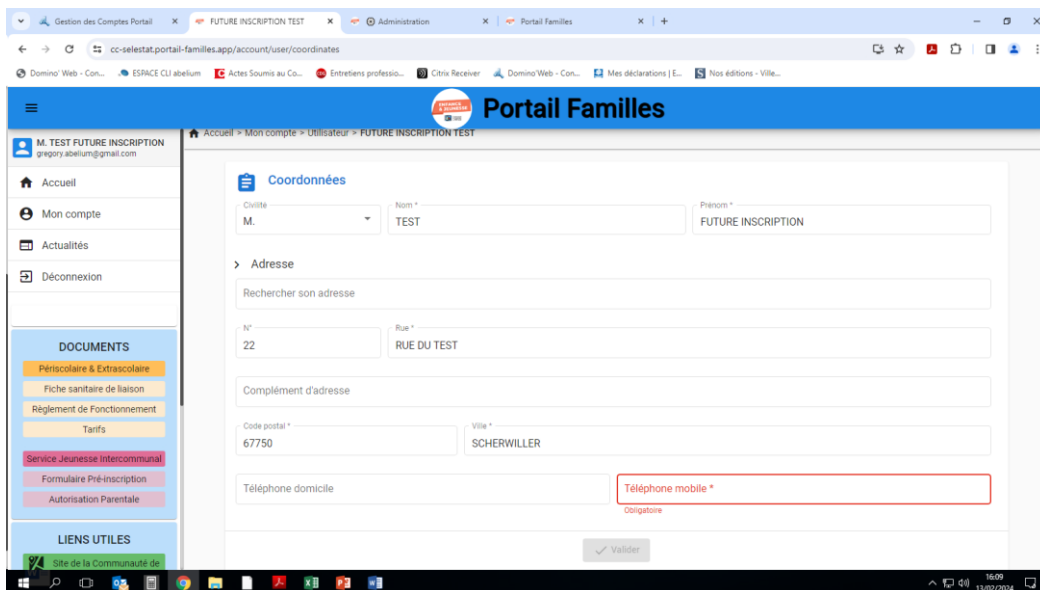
Gestion des Comptes Portail × FUTURE INSCRIPTION TEST × Administration × Portail Familles × +

cc-selestat.portail-familles.app/account/user/coordinates

Domino' Web - Con... ESPACE CLI abelium Actes Soumis au Co... Entretiens professio... Citrix Receiver Domino'Web - Con... Mes déclarations | E... Nos éditions - Ville...

Portail Familles

M. TEST FUTURE INSCRIPTION
gregory.abelium@gmail.com

Accueil
Mon compte
Actualités
Déconnexion

DOCUMENTS
Périscolaire & Extrascolaire
Fiche sanitaire de liaison
Règlement de Fonctionnement
Tarifs
Service Jeunesse Intercommunal
Formulaire Pré-inscription
Autorisation Parentale

LIENS UTILES
Site de la Communauté de

Accueil > Mon compte > Utilisateur > FUTURE INSCRIPTION TEST

Coordonnées

Civilité
M.
Nom *
TEST
Prénom *
FUTURE INSCRIPTION

Adresse

Rechercher son adresse

N°
22
Rue *
RUE DU TEST

Complément d'adresse

Code postal *
67750
Ville *
SCHERWILLER

Téléphone domicile
Téléphone mobile *
Obligatoire

Valider

16:09
13/02/2024